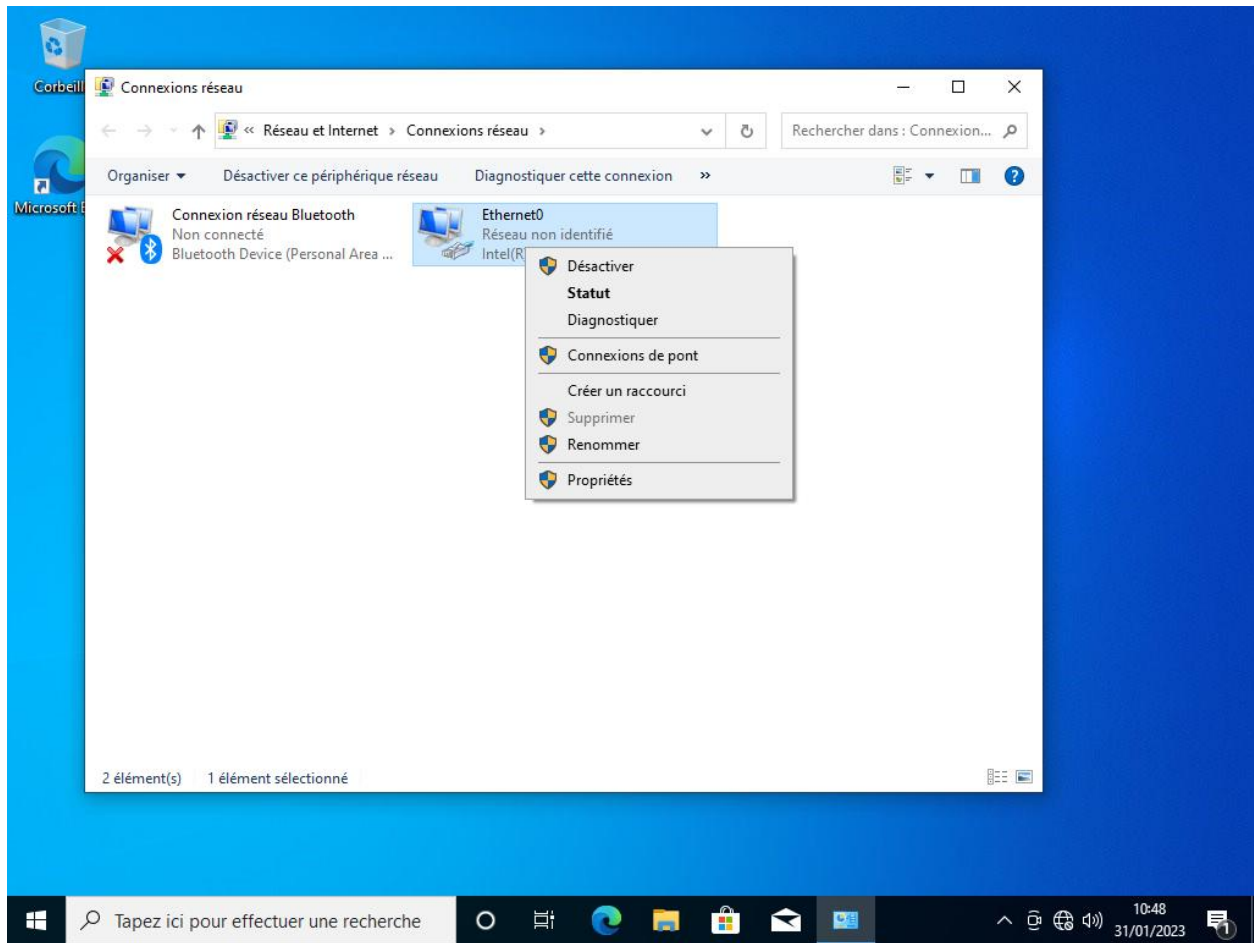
Corbeill

Microsoft E

Connexions réseau

« Réseau et Internet › Connexions réseau ›

Rechercher dans : Connexion...

Organiser ▾ Désactiver ce périphérique réseau Diagnostiquer cette connexion »

Connexion réseau Bluetooth
Non connecté
Bluetooth Device (Personal Area ...

Ethernet0
Réseau non identifié
Intel(R

Désactiver
Statut
Diagnostiquer
Connexions de pont
Créer un raccourci
Supprimer
Renommer
Propriétés

2 élément(s) 1 élément sélectionné

Tapez ici pour effectuer une recherche

10:48
31/01/2023

1